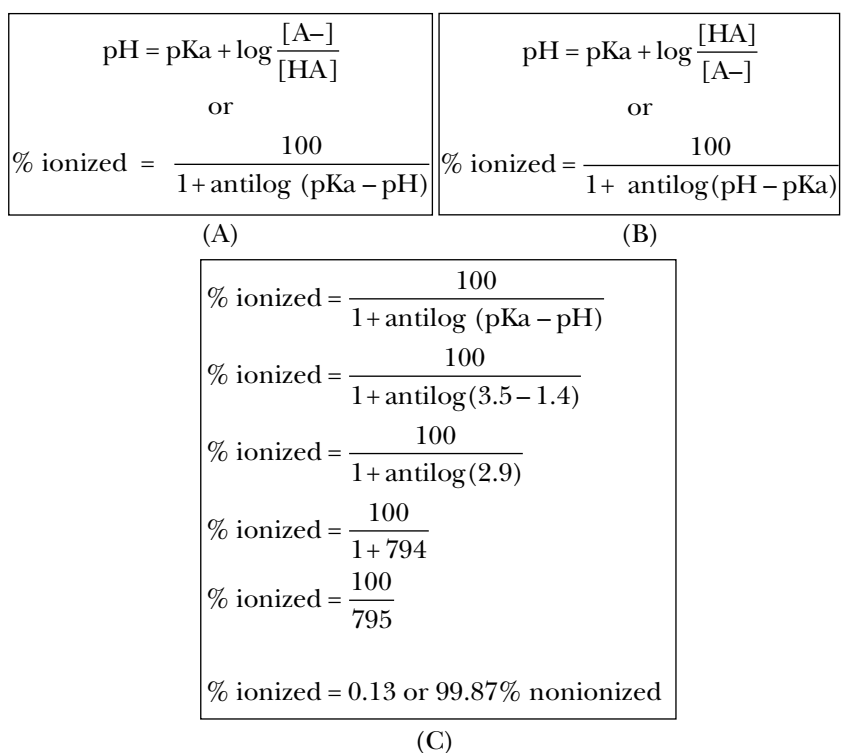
$pH = pKa + \log \frac{[A-]}{[HA]}$

or

$\% \text{ ionized} = \frac{100}{1 + \text{antilog } (pKa - pH)}$

(A)

$pH = pKa + \log \frac{[HA]}{[A-]}$

or

$\% \text{ ionized} = \frac{100}{1 + \text{antilog}(pH - pKa)}$

(B)

$\% \text{ ionized} = \frac{100}{1 + \text{antilog } (pKa - pH)}$

$\% \text{ ionized} = \frac{100}{1 + \text{antilog}(3.5 - 1.4)}$

$\% \text{ ionized} = \frac{100}{1 + \text{antilog}(2.9)}$

$\% \text{ ionized} = \frac{100}{1 + 794}$

$\% \text{ ionized} = \frac{100}{795}$

$\% \text{ ionized} = 0.13 \text{ or } 99.87\% \text{ nonionized}$

(C)